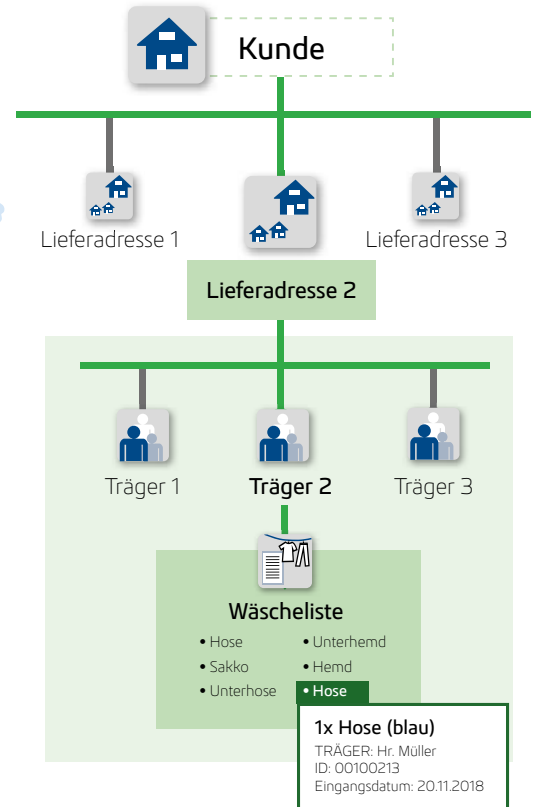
Kunde

Lieferadresse 1

Lieferadresse 3

Lieferadresse 2

Träger 1

Träger 2

Träger 3

Wäscheliste

• Hose
• Sakko
• Unterhose
• Unterhemd
• Hemd
• Hose

1x Hose (blau)
TRÄGER: Hr. Müller
ID: 00100213
Eingangsdatum: 20.11.2018